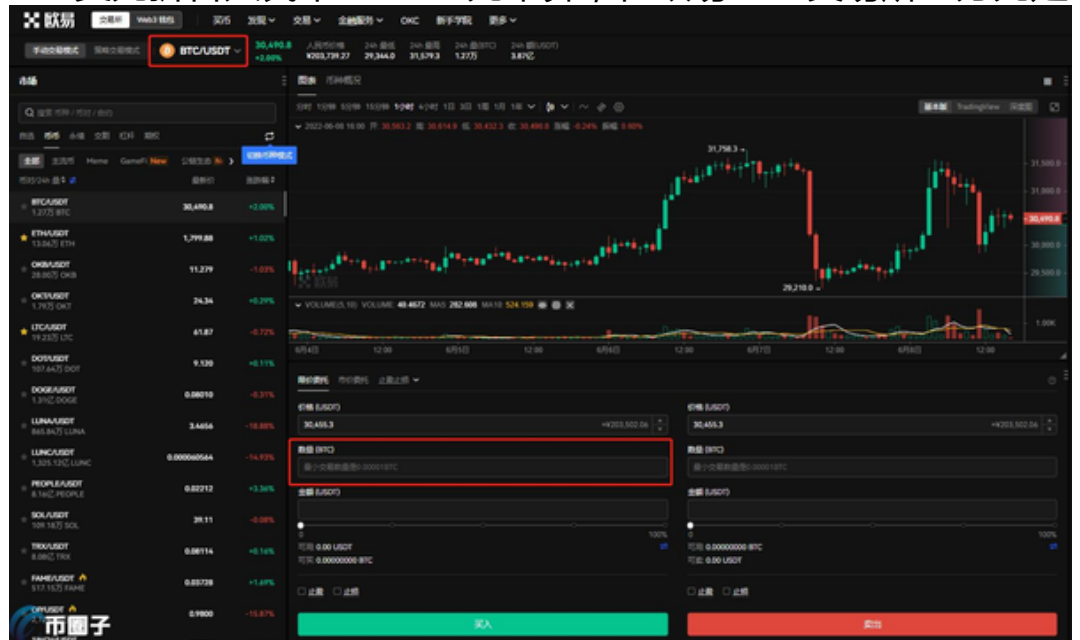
欧易 交易所 Web3 钱包 买币 发现 交易 金融服务 OKC 新手学院 更多

手动交易模式 策略交易模式 BTC/USDT 30,490.8 +2.00% 人民币价格 ¥203,739.27 24h 最低 29,344.0 24h 最高 31,579.3 24h 量(BTC) 1.27万 24h 额(USDT) 3.87亿

市场
搜索 币种 / 币对 / 合约
自选 币币 永续 交割 杠杆 期权
全部 主流币 Meme GameFi New 公链生态
切换币种模式
币对/24h 量 最新价 涨跌幅

| 币对 | 最新价 | 涨跌幅 |
|---|---|---|
| BTC/USDT 1.27万 BTC | 30,490.8 | +2.00% |
| ETH/USDT 13.06万 ETH | 1,799.88 | +1.02% |
| OKB/USDT 28.00万 OKB | 11.279 | -1.03% |
| OKT/USDT 1.79万 OKT | 24.34 | +0.29% |
| LTC/USDT 19.23万 LTC | 61.87 | -0.72% |
| DOT/USDT 107.64万 DOT | 9.120 | +0.11% |
| DOGE/USDT 1.31亿 DOGE | 0.08010 | -0.31% |
| LUNA/USDT 865.84万 LUNA | 3.4656 | -10.88% |
| LUNC/USDT 1,325.12亿 LUNC | 0.000060564 | -14.93% |
| PEOPLE/USDT 8.16亿 PEOPLE | 0.02212 | +3.36% |
| SOL/USDT 109.18万 SOL | 39.11 | -0.08% |
| TRX/USDT 8.08亿 TRX | 0.08114 | +0.16% |
| FAME/USDT 517.15万 FAME | 0.03739 | +1.69% |
| DFI/USDT | 0.9800 | -15.87% |

图表 币种概况
分时 1分 5分钟 15分钟 1小时 4小时 1日 3日 1周 1月 1年
基本版 TradingView 深度图
2022-06-08 16:00 开: 30,563.2 高: 30,614.9 低: 30,432.3 收: 30,490.8 涨幅: -0.24% 振幅: 0.60%
31,758.3
29,210.0
31,500.0 31,000.0 30,490.8 30,000.0 29,500.0
VOLUME(5,10) VOLUME 40.4672 MA5 282.606 MA10 524.159
1.00K
6月4日 12:00 6月5日 12:00 6月6日 12:00 6月7日 12:00 6月8日 12:00

限价委托 市价委托 止盈止损
价格 (USDT) 30,455.3 ≈¥203,502.06
数量 (BTC) 最小交易数量是0.00001BTC
金额 (USDT)
0 100%
可用 0.00 USDT
可买 0.00000000 BTC
止盈 止损
买入

价格 (USDT) 30,455.3 ≈¥203,502.06
数量 (BTC) 最小交易数量是0.00001BTC
金额 (USDT)
0 100%
可用 0.00000000 BTC
可卖 0.00 USDT
止盈 止损
卖出

币圈子